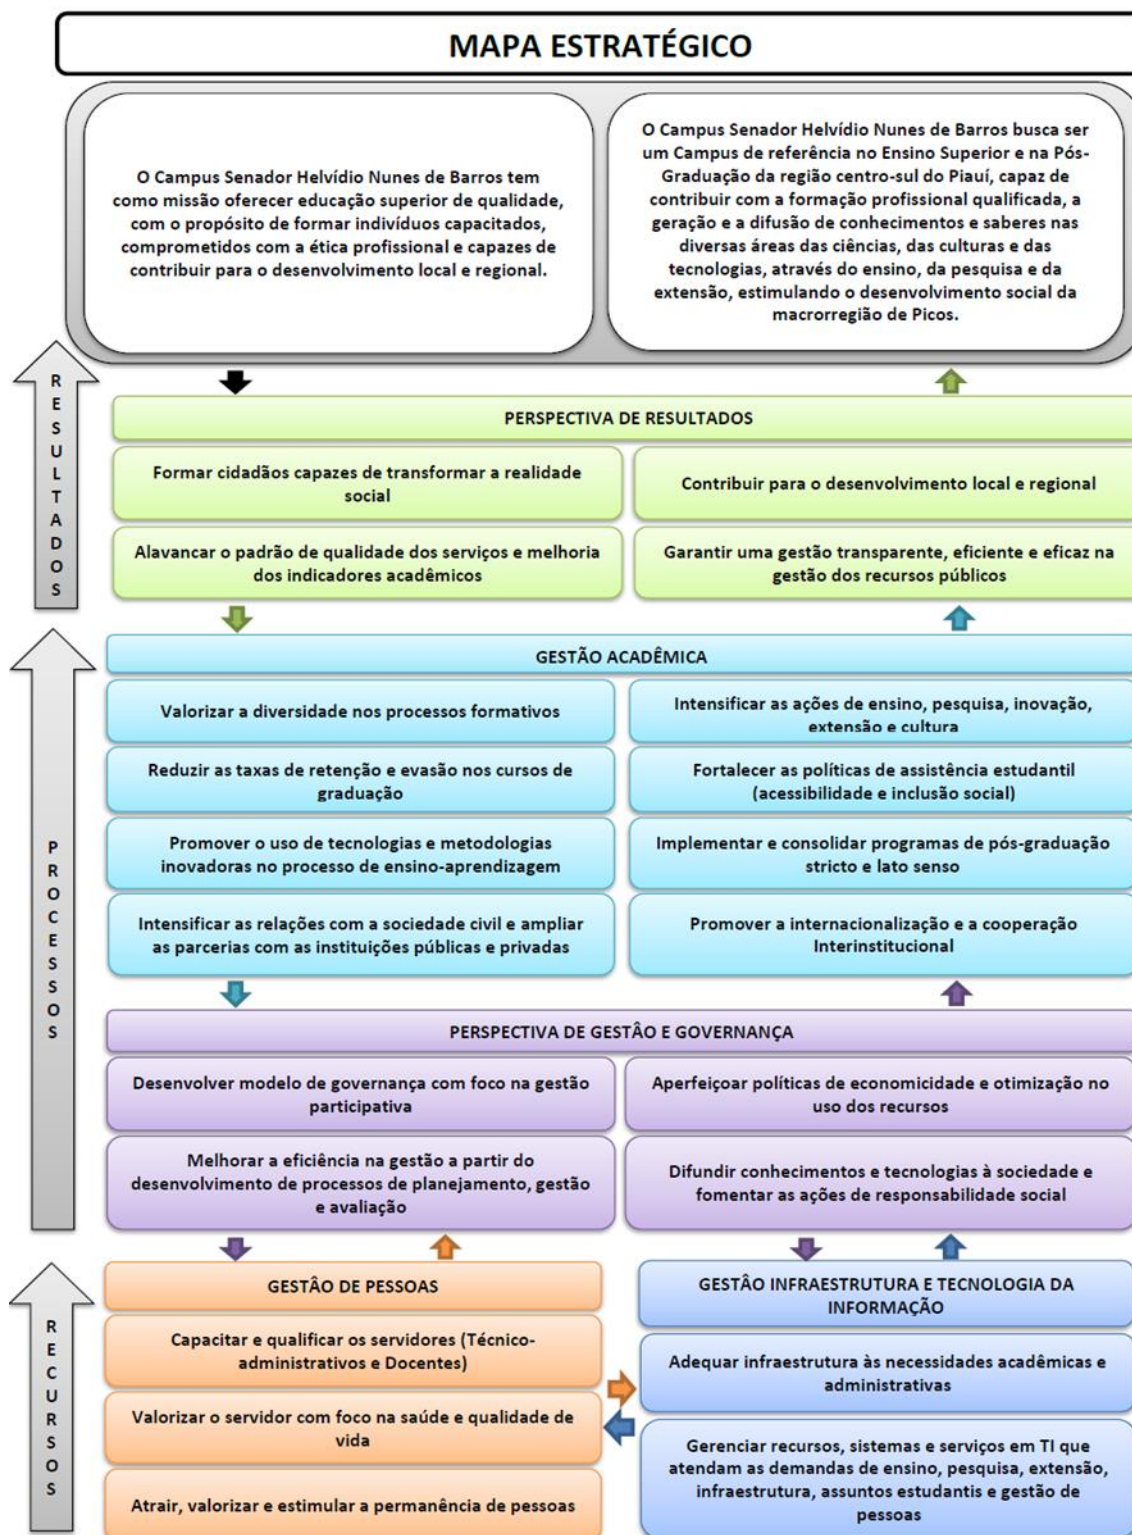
MAPA ESTRATÉGICO

O Campus Senador Helvídio Nunes de Barros tem como missão oferecer educação superior de qualidade, com o propósito de formar indivíduos capacitados, comprometidos com a ética profissional e capazes de contribuir para o desenvolvimento local e regional.

O Campus Senador Helvídio Nunes de Barros busca ser um Campus de referência no Ensino Superior e na Pós-Graduação da região centro-sul do Piauí, capaz de contribuir com a formação profissional qualificada, a geração e a difusão de conhecimentos e saberes nas diversas áreas das ciências, das culturas e das tecnologias, através do ensino, da pesquisa e da extensão, estimulando o desenvolvimento social da macrorregião de Picos.

RESULTADOS

PERSPECTIVA DE RESULTADOS

Formar cidadãos capazes de transformar a realidade social

Contribuir para o desenvolvimento local e regional

Alavancar o padrão de qualidade dos serviços e melhoria dos indicadores acadêmicos

Garantir uma gestão transparente, eficiente e eficaz na gestão dos recursos públicos

PROCESSOS

GESTÃO ACADÊMICA

Valorizar a diversidade nos processos formativos

Intensificar as ações de ensino, pesquisa, inovação, extensão e cultura

Reduzir as taxas de retenção e evasão nos cursos de graduação

Fortalecer as políticas de assistência estudantil (acessibilidade e inclusão social)

Promover o uso de tecnologias e metodologias inovadoras no processo de ensino-aprendizagem

Implementar e consolidar programas de pós-graduação stricto e lato senso

Intensificar as relações com a sociedade civil e ampliar as parcerias com as instituições públicas e privadas

Promover a internacionalização e a cooperação Interinstitucional

PERSPECTIVA DE GESTÃO E GOVERNANÇA

Desenvolver modelo de governança com foco na gestão participativa

Aperfeiçoar políticas de economicidade e otimização no uso dos recursos

Melhorar a eficiência na gestão a partir do desenvolvimento de processos de planejamento, gestão e avaliação

Difundir conhecimentos e tecnologias à sociedade e fomentar as ações de responsabilidade social

RECURSOS

GESTÃO DE PESSOAS

Capacitar e qualificar os servidores (Técnico-administrativos e Docentes)

Valorizar o servidor com foco na saúde e qualidade de vida

Atrair, valorizar e estimular a permanência de pessoas

GESTÃO INFRAESTRUTURA E TECNOLOGIA DA INFORMAÇÃO

Adequar infraestrutura às necessidades acadêmicas e administrativas

Gerenciar recursos, sistemas e serviços em TI que atendam as demandas de ensino, pesquisa, extensão, infraestrutura, assuntos estudantis e gestão de pessoas